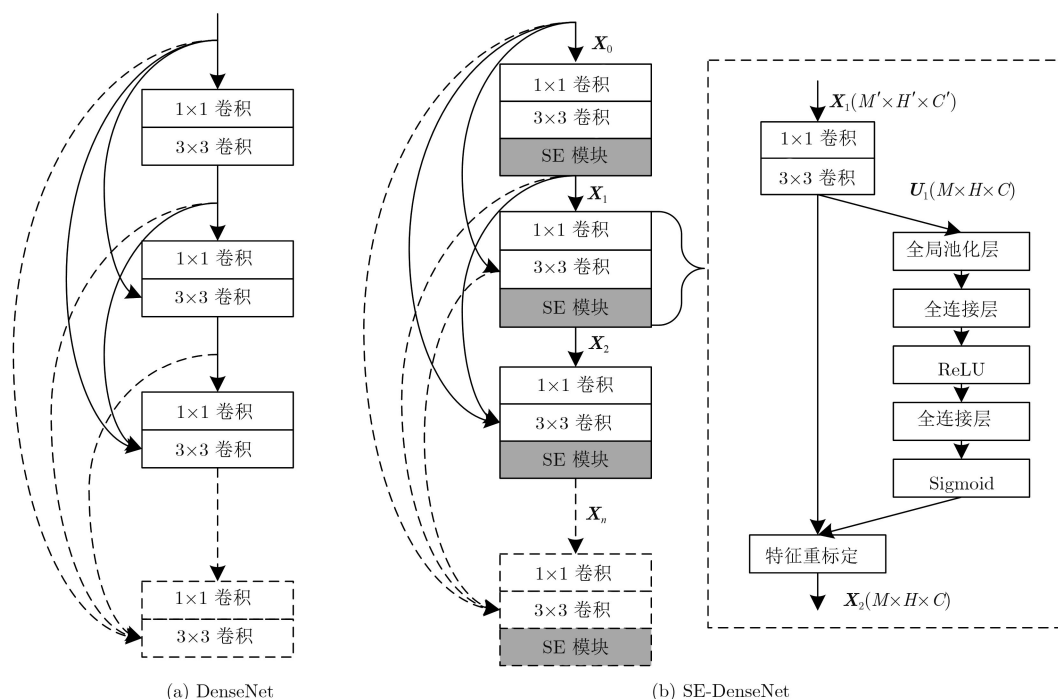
1×1 卷积
3×3 卷积
1×1 卷积
3×3 卷积
1×1 卷积
3×3 卷积
1×1 卷积
3×3 卷积
(a) DenseNet

$\boldsymbol{X}_0$
1×1 卷积
3×3 卷积
SE 模块
$\boldsymbol{X}_1$
1×1 卷积
3×3 卷积
SE 模块
$\boldsymbol{X}_2$
1×1 卷积
3×3 卷积
SE 模块
$\boldsymbol{X}_n$
1×1 卷积
3×3 卷积
SE 模块
(b) SE-DenseNet

$\boldsymbol{X}_1(M'\times H'\times C')$
1×1 卷积
3×3 卷积
$\boldsymbol{U}_1(M\times H\times C)$
全局池化层
全连接层
ReLU
全连接层
Sigmoid
特征重标定
$\boldsymbol{X}_2(M\times H\times C)$